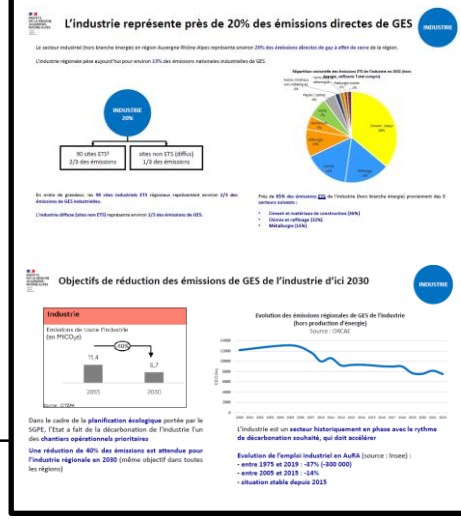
L'industrie représente près de 20% des émissions directes de GES

INDUSTRIE

Le secteur industriel (hors branche énergie) en région Auvergne-Rhône-Alpes représente environ 20% des émissions directes de gaz à effet de serre de la région.

L'industrie régionale pèse aujourd'hui pour environ 13% des émissions nationales industrielles de GES.

INDUSTRIE 20%

90 sites ETS* 2/3 des émissions

sites non ETS (diffus) 1/3 des émissions

En ordre de grandeur, les 90 sites industriels ETS régionaux représentent environ 2/3 des émissions de GES industrielles.

L'industrie diffuse (sites non ETS) représente environ 1/3 des émissions de GES.

Répartition sectorielle des émissions ETS de l'industrie en 2021 (hors énergie, raffinerie Total compris)

Ciment - chaux 38%

Plus de 85% des émissions ETS de l'industrie (hors branche énergie) proviennent des 3 secteurs suivants :

• Ciment et matériaux de construction (38%)
• Chimie et raffinage (33%)
• Métallurgie (15%)

Objectifs de réduction des émissions de GES de l'industrie d'ici 2030

INDUSTRIE

Industrie

Emissions de toute l'industrie (en MtCO$_2$e)

-40%

11,4

6,7

2005

2030

Source : CITEPA

Evolution des émissions régionales de GES de l'industrie (hors production d'énergie)
Source : ORCAE

Dans le cadre de la planification écologique portée par le SGPE, l'Etat a fait de la décarbonation de l'industrie l'un des chantiers opérationnels prioritaires

Une réduction de 40% des émissions est attendue pour l'industrie régionale en 2030 (même objectif dans toutes les régions)

L'industrie est un secteur historiquement en phase avec le rythme de décarbonation souhaité, qui doit accélérer

Evolution de l'emploi industriel en AuRA (source : Insee) :
- entre 1975 et 2019 : -37% (-300 000)
- entre 2005 et 2015 : -14%
- situation stable depuis 2015